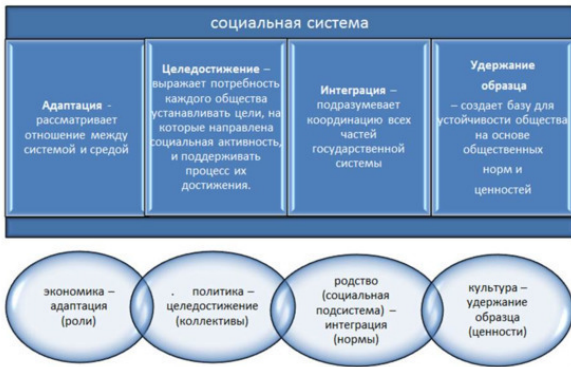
социальная система

Адаптация - рассматривает отношение между системой и средой

Целедостижение – выражает потребность каждого общества устанавливать цели, на которые направлена социальная активность, и поддерживать процесс их достижения.

Интеграция – подразумевает координацию всех частей государственной системы

Удержание образца – создает базу для устойчивости общества на основе общественных норм и ценностей

экономика – адаптация (роли)

. политика – целедостижение (коллективы)

родство (социальная подсистема) – интеграция (нормы)

культура – удержание образца (ценности)